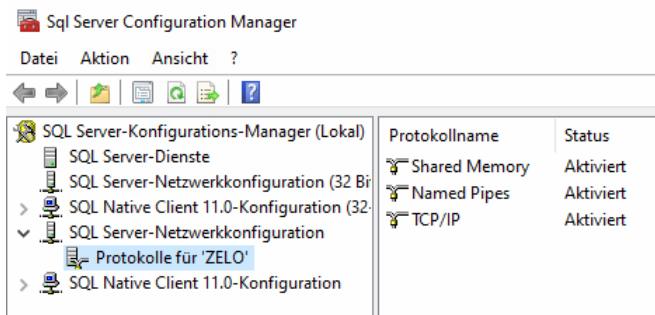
Sql Server Configuration Manager

Datei Aktion Ansicht ?

SQL Server-Konfigurations-Manager (Lokal)
SQL Server-Dienste
SQL Server-Netzwerkkonfiguration (32 Bi
SQL Native Client 11.0-Konfiguration (32-
SQL Server-Netzwerkkonfiguration
Protokolle für 'ZELO'
SQL Native Client 11.0-Konfiguration

| Protokollname | Status |
|---|---|
| Shared Memory | Aktiviert |
| Named Pipes | Aktiviert |
| TCP/IP | Aktiviert |